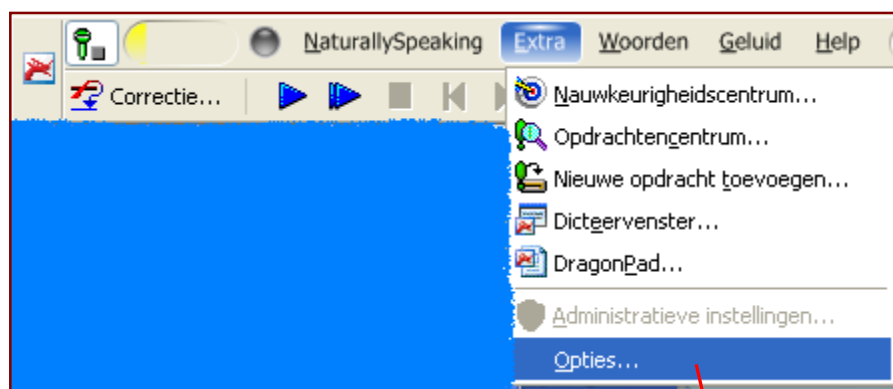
NaturallySpeaking Extra Woorden Geluid Help

Correctie...

Nauwkeurigheidscentrum...
Opdrachtencentrum...
Nieuwe opdracht toevoegen...
Dicteervenster...
DragonPad...
Administratieve instellingen...
Opties...